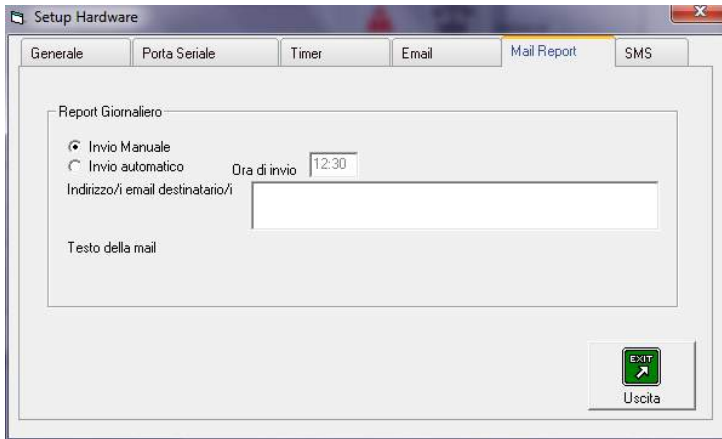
Setup Hardware

Generale | Porta Seriale | Timer | Email | Mail Report | SMS

Report Giornaliero

Invio Manuale
Invio automatico
Ora di invio 12:30
Indirizzo/i email destinatario/i

Testo della mail

EXIT
Uscita